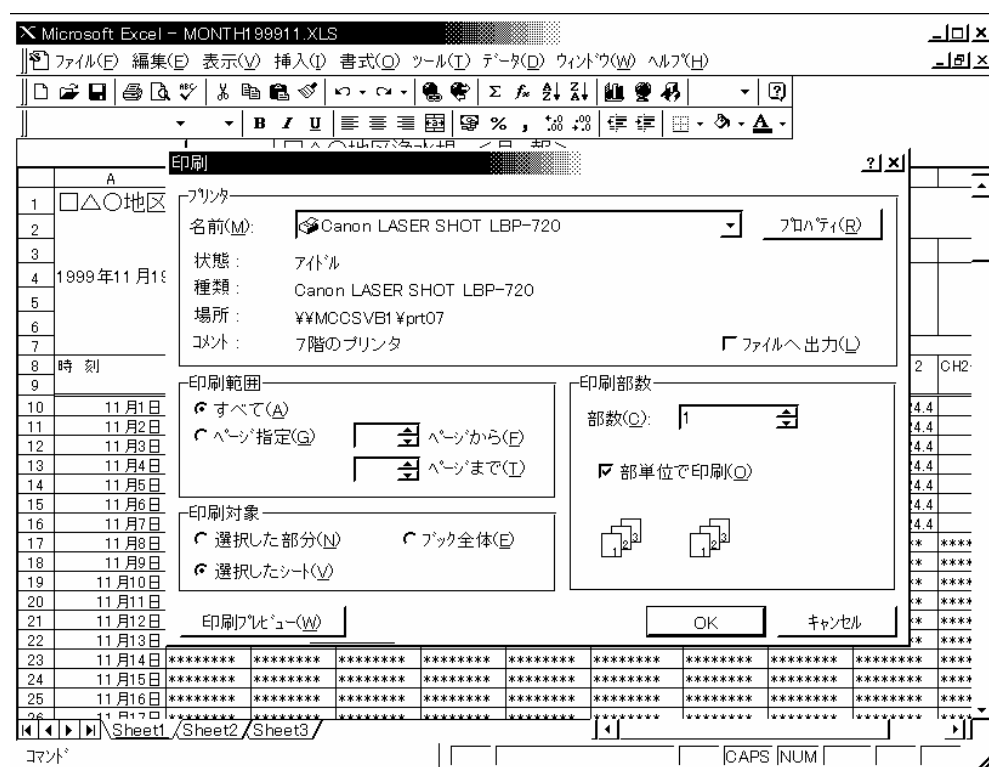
Microsoft Excel - MONTH199911.XLS

ファイル(F) 編集(E) 表示(V) 挿入(I) 書式(O) ツール(T) データ(D) ウィンドウ(W) ヘルプ(H)

B I U

印刷

プリンター

名前(M): Canon LASER SHOT LBP-720

プロパティ(R)

状態: アイドル

種類: Canon LASER SHOT LBP-720

場所: ¥¥MCCSVB1¥prt07

コメント: 7階のプリンタ

ファイルへ出力(L)

印刷範囲

すべて(A)

ページ指定(G)

ページから(F)

ページまで(T)

印刷部数

部数(C): 1

部単位で印刷(O)

印刷対象

選択した部分(N)

ブック全体(E)

選択したシート(V)

印刷プレビュー(W)

OK

キャンセル

| | A |
|---|---|
| 1 | □△○地区 |
| 2 | |
| 3 | |
| 4 | 1999年11月1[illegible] |
| 5 | |
| 6 | |
| 7 | |
| 8 | 時 刻 |
| 9 | |
| 10 | 11月1日 |
| 11 | 11月2日 |
| 12 | 11月3日 |
| 13 | 11月4日 |
| 14 | 11月5日 |
| 15 | 11月6日 |
| 16 | 11月7日 |
| 17 | 11月8日 |
| 18 | 11月9日 |
| 19 | 11月10日 |
| 20 | 11月11日 |
| 21 | 11月12日 |
| 22 | 11月13日 |
| 23 | 11月14日 |
| 24 | 11月15日 |
| 25 | 11月16日 |

2 CH2
24.4
24.4
24.4
24.4
24.4
24.4
24.4

******** ******** ******** ******** ******** ******** ******** ******** ******** ****

Sheet1 Sheet2 Sheet3

コマンド

CAPS NUM